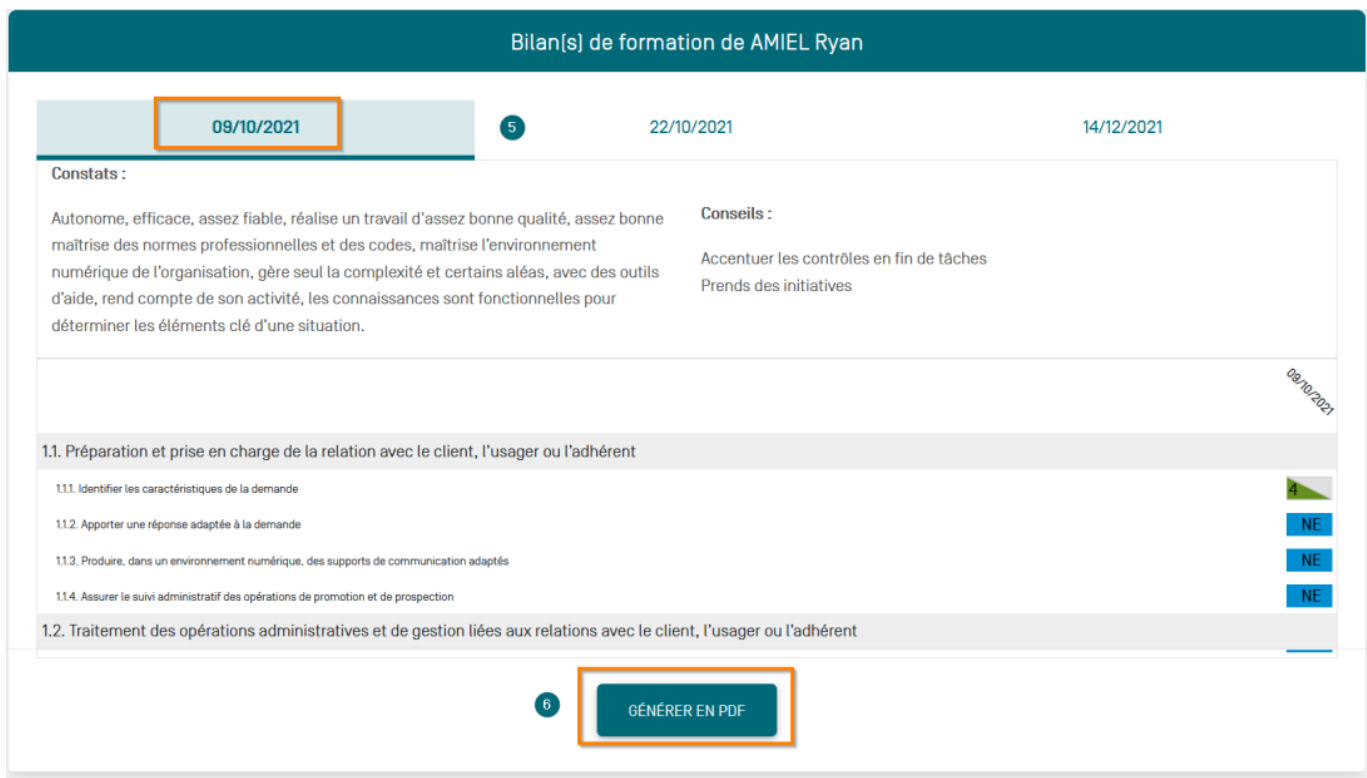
Bilan(s) de formation de AMIEL Ryan

09/10/2021

5

22/10/2021

14/12/2021

Constats :

Autonome, efficace, assez fiable, réalise un travail d'assez bonne qualité, assez bonne maîtrise des normes professionnelles et des codes, maîtrise l'environnement numérique de l'organisation, gère seul la complexité et certains aléas, avec des outils d'aide, rend compte de son activité, les connaissances sont fonctionnelles pour déterminer les éléments clé d'une situation.

Conseils :

Accentuer les contrôles en fin de tâches
Prends des initiatives

09/10/2021

1.1. Préparation et prise en charge de la relation avec le client, l'usager ou l'adhérent

| | |
|---|---|
| 1.1.1. Identifier les caractéristiques de la demande | 4 |
| 1.1.2. Apporter une réponse adaptée à la demande | NE |
| 1.1.3. Produire, dans un environnement numérique, des supports de communication adaptés | NE |
| 1.1.4. Assurer le suivi administratif des opérations de promotion et de prospection | NE |

1.2. Traitement des opérations administratives et de gestion liées aux relations avec le client, l'usager ou l'adhérent

6

GÉNÉRER EN PDF